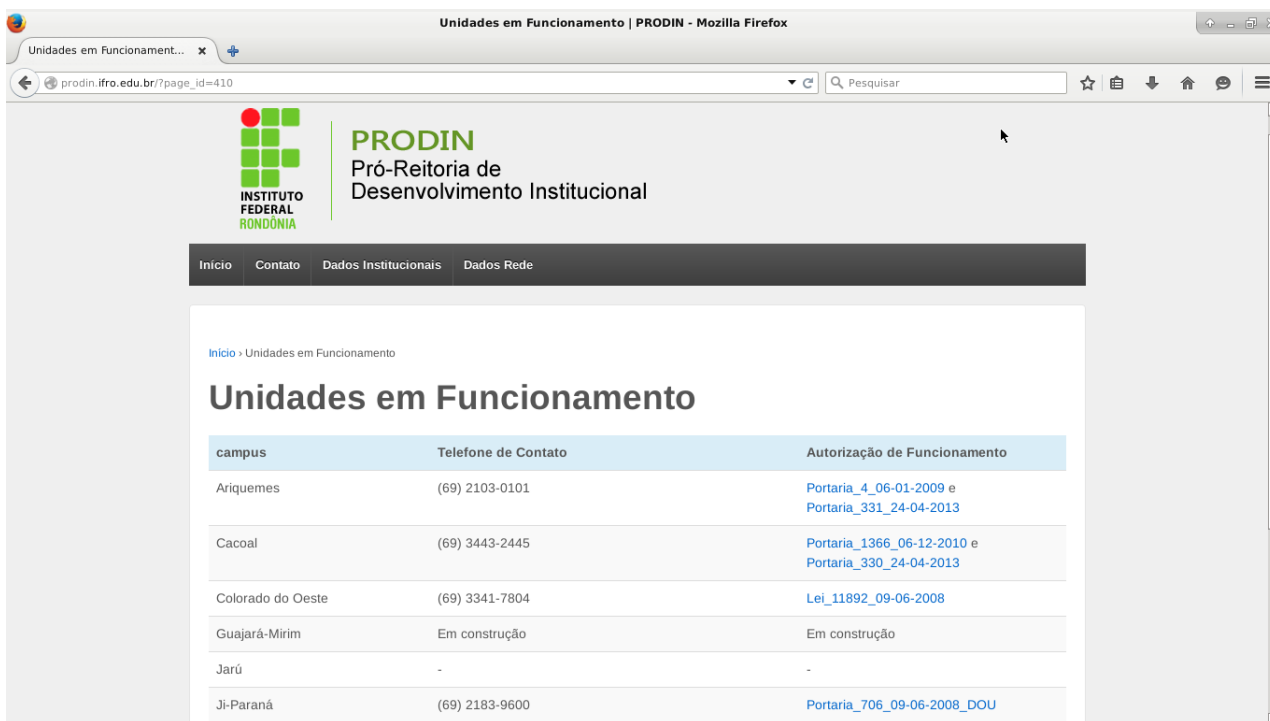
Unidades em Funcionamento | PRODIN - Mozilla Firefox

Unidades em Funcionament... ×

prodin.ifro.edu.br/?page_id=410

Pesquisar

INSTITUTO FEDERAL RONDÔNIA

PRODIN
Pró-Reitoria de Desenvolvimento Institucional

Início Contato Dados Institucionais Dados Rede

Início › Unidades em Funcionamento

Unidades em Funcionamento

| campus | Telefone de Contato | Autorização de Funcionamento |
|---|---|---|
| Ariquemes | (69) 2103-0101 | Portaria_4_06-01-2009 e Portaria_331_24-04-2013 |
| Cacoal | (69) 3443-2445 | Portaria_1366_06-12-2010 e Portaria_330_24-04-2013 |
| Colorado do Oeste | (69) 3341-7804 | Lei_11892_09-06-2008 |
| Guajará-Mirim | Em construção | Em construção |
| Jarú | - | - |
| Ji-Paraná | (69) 2183-9600 | Portaria_706_09-06-2008_DOU |